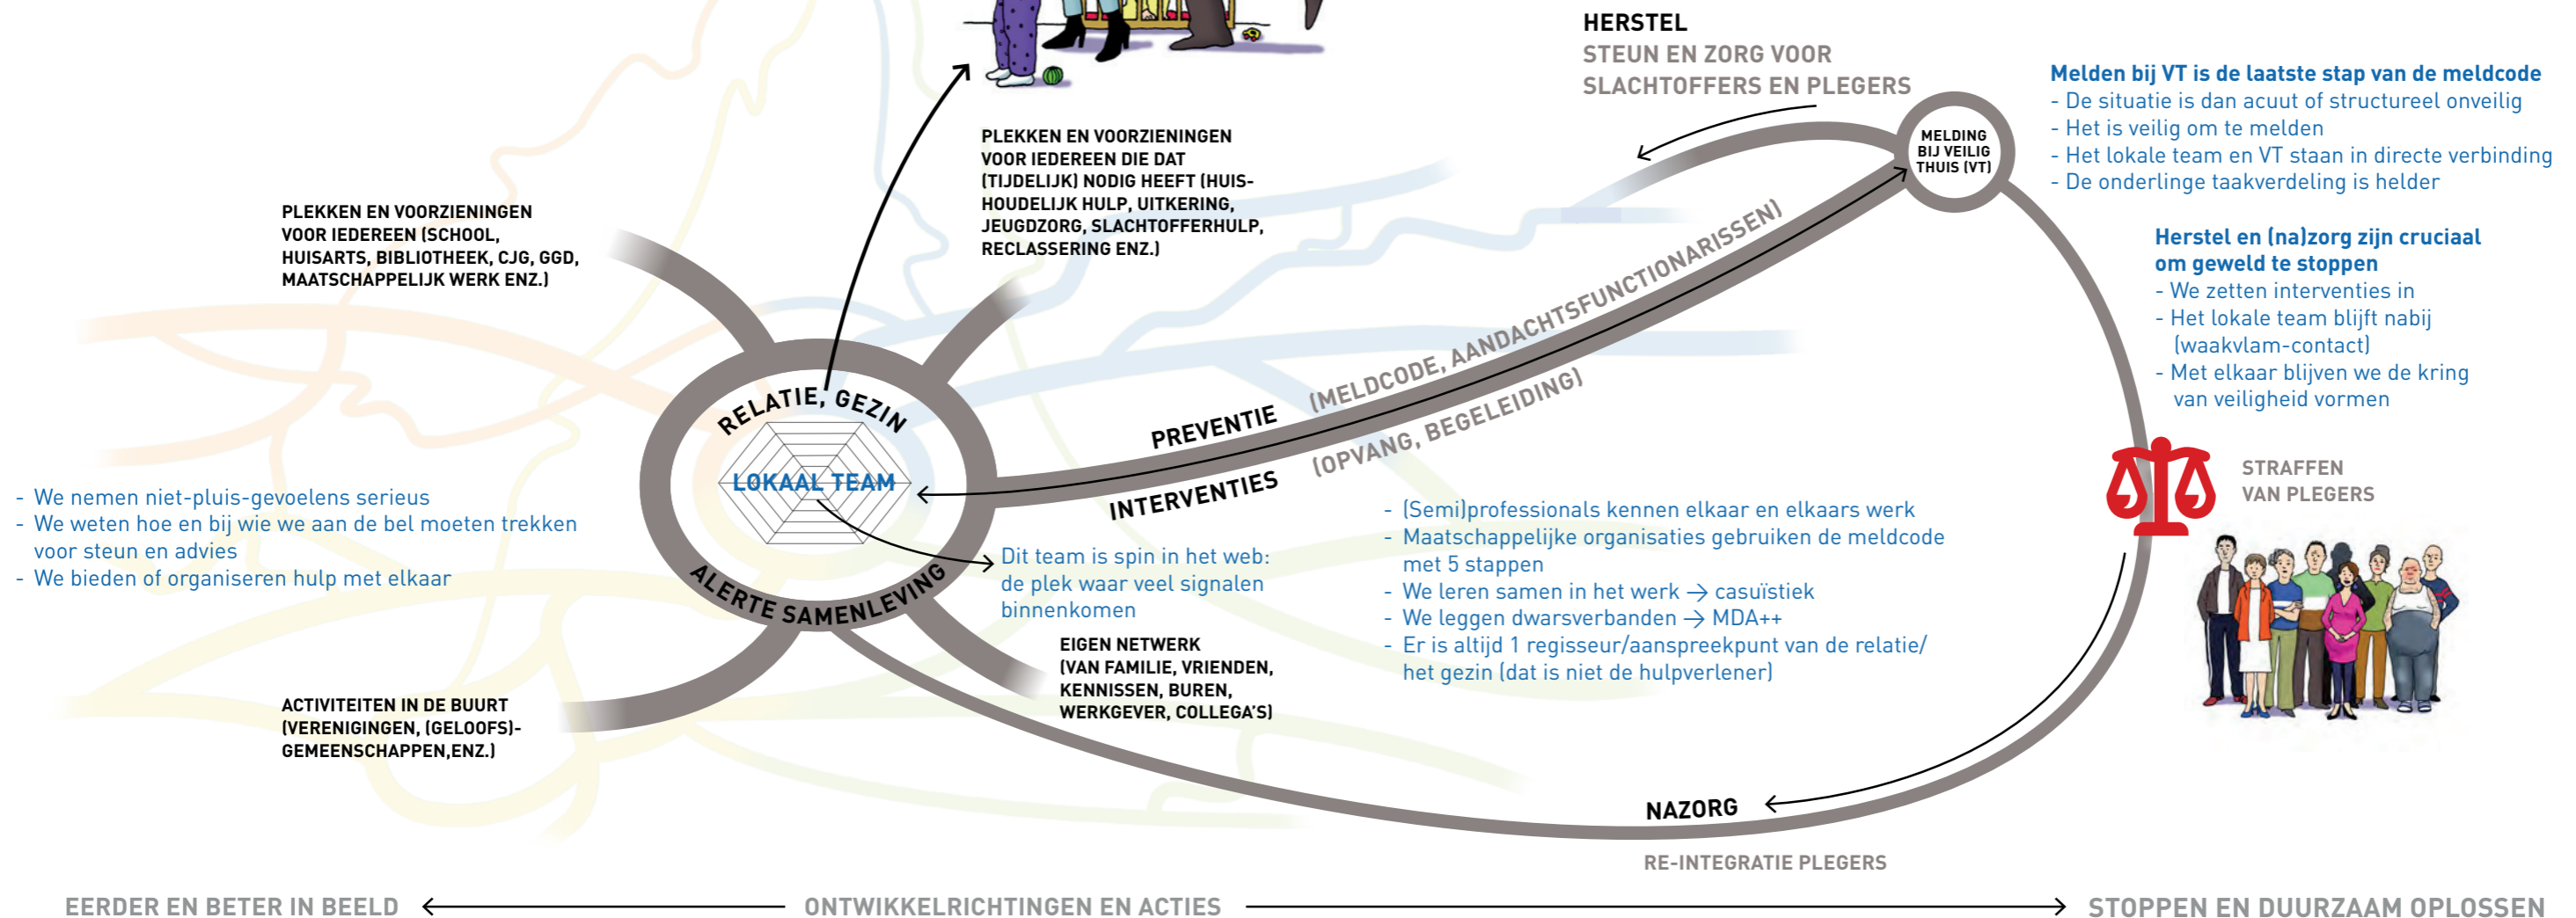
HERSTEL
STEUN EN ZORG VOOR SLACHTOFFERS EN PLEGERS

Melden bij VT is de laatste stap van de meldcode
- De situatie is dan acuut of structureel onveilig
- Het is veilig om te melden
- Het lokale team en VT staan in directe verbinding
- De onderlinge taakverdeling is helder

MELDING BIJ VEILIG THUIS (VT)

PLEKKEN EN VOORZIENINGEN VOOR IEDEREEN DIE DAT (TIJDELIJK) NODIG HEEFT (HUISHOUDELIJK HULP, UITKERING, JEUGDZORG, SLACHTOFFERHULP, RECLASSERING ENZ.)

PLEKKEN EN VOORZIENINGEN VOOR IEDEREEN (SCHOOL, HUISARTS, BIBLIOTHEEK, CJG, GGD, MAATSCHAPPELIJK WERK ENZ.)

Herstel en (na)zorg zijn cruciaal om geweld te stoppen
- We zetten interventies in
- Het lokale team blijft nabij (waakvlam-contact)
- Met elkaar blijven we de kring van veiligheid vormen

(MELDCODE, AANDACHTSFUNCTIONARISSEN)
PREVENTIE
INTERVENTIES
(OPVANG, BEGELEIDING)

RELATIE, GEZIN
LOKAAL TEAM
ALERTE SAMENLEVING

- We nemen niet-pluis-gevoelens serieus
- We weten hoe en bij wie we aan de bel moeten trekken voor steun en advies
- We bieden of organiseren hulp met elkaar

STRAFFEN VAN PLEGERS

- (Semi)professionals kennen elkaar en elkaars werk
- Maatschappelijke organisaties gebruiken de meldcode met 5 stappen
- We leren samen in het werk → casuïstiek
- We leggen dwarsverbanden → MDA++
- Er is altijd 1 regisseur/aanspreekpunt van de relatie/het gezin (dat is niet de hulpverlener)

Dit team is spin in het web: de plek waar veel signalen binnenkomen

EIGEN NETWERK (VAN FAMILIE, VRIENDEN, KENNISSEN, BUREN, WERKGEVER, COLLEGA'S)

ACTIVITEITEN IN DE BUURT (VERENIGINGEN, (GELOOFS)-GEMEENSCHAPPEN,ENZ.)

NAZORG
RE-INTEGRATIE PLEGERS

EERDER EN BETER IN BEELD ← ONTWIKKELRICHTINGEN EN ACTIES → STOPPEN EN DUURZAAM OPLOSSEN